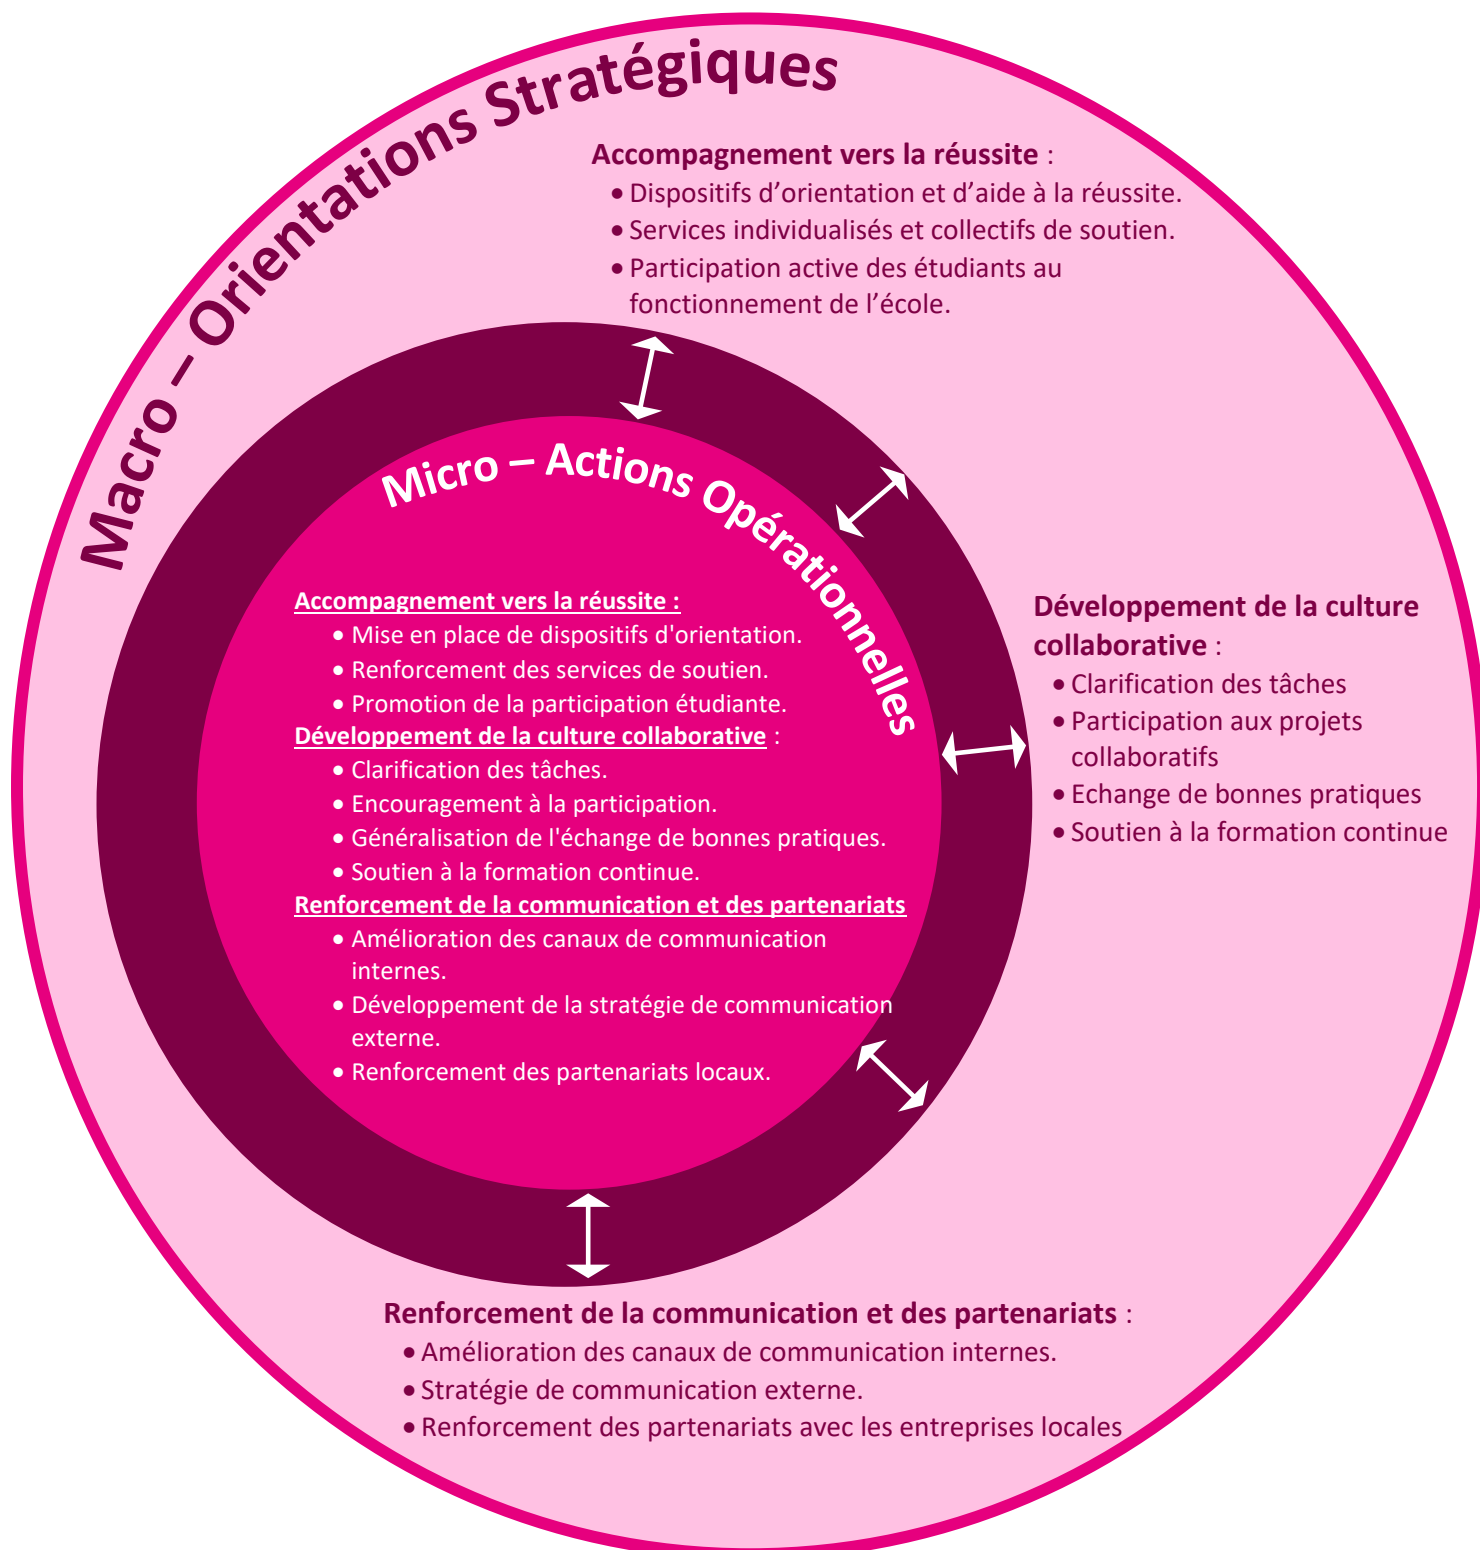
Macro – Orientations Stratégiques

**Accompagnement vers la réussite** :
- Dispositifs d’orientation et d’aide à la réussite.
- Services individualisés et collectifs de soutien.
- Participation active des étudiants au fonctionnement de l’école.

Micro – Actions Opérationnelles

Accompagnement vers la réussite :
- Mise en place de dispositifs d'orientation.
- Renforcement des services de soutien.
- Promotion de la participation étudiante.

Développement de la culture collaborative :
- Clarification des tâches.
- Encouragement à la participation.
- Généralisation de l'échange de bonnes pratiques.
- Soutien à la formation continue.

Renforcement de la communication et des partenariats
- Amélioration des canaux de communication internes.
- Développement de la stratégie de communication externe.
- Renforcement des partenariats locaux.

**Développement de la culture collaborative** :
- Clarification des tâches
- Participation aux projets collaboratifs
- Echange de bonnes pratiques
- Soutien à la formation continue

**Renforcement de la communication et des partenariats** :
- Amélioration des canaux de communication internes.
- Stratégie de communication externe.
- Renforcement des partenariats avec les entreprises locales